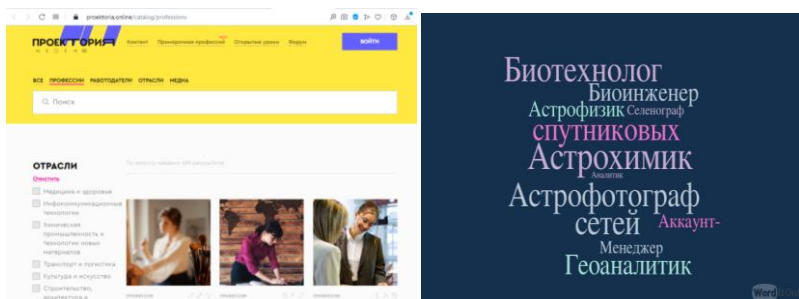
proektoria.online/catalog/professions

ПРОЕКТОРИЯ

Контент Примерочная профессий Открытые уроки Форум

ВОЙТИ

ВСЕ ПРОФЕССИИ РАБОТОДАТЕЛИ ОТРАСЛИ МЕДИА

Поиск

ОТРАСЛИ

Очистить

Медицина и здоровье

Информационные технологии

Химическая промышленность и технологии новых материалов

Транспорт и логистика

Культура и искусство

Строительство, архитектура и

По запросу найдено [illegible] результатов

Биотехнолог
Биоинженер
Астрофизик Селенограф
спутниковых
Астрохимик
Аналитик
Астрофотограф
сетей Аккаунт-
Менеджер
Геоаналитик

WordArt